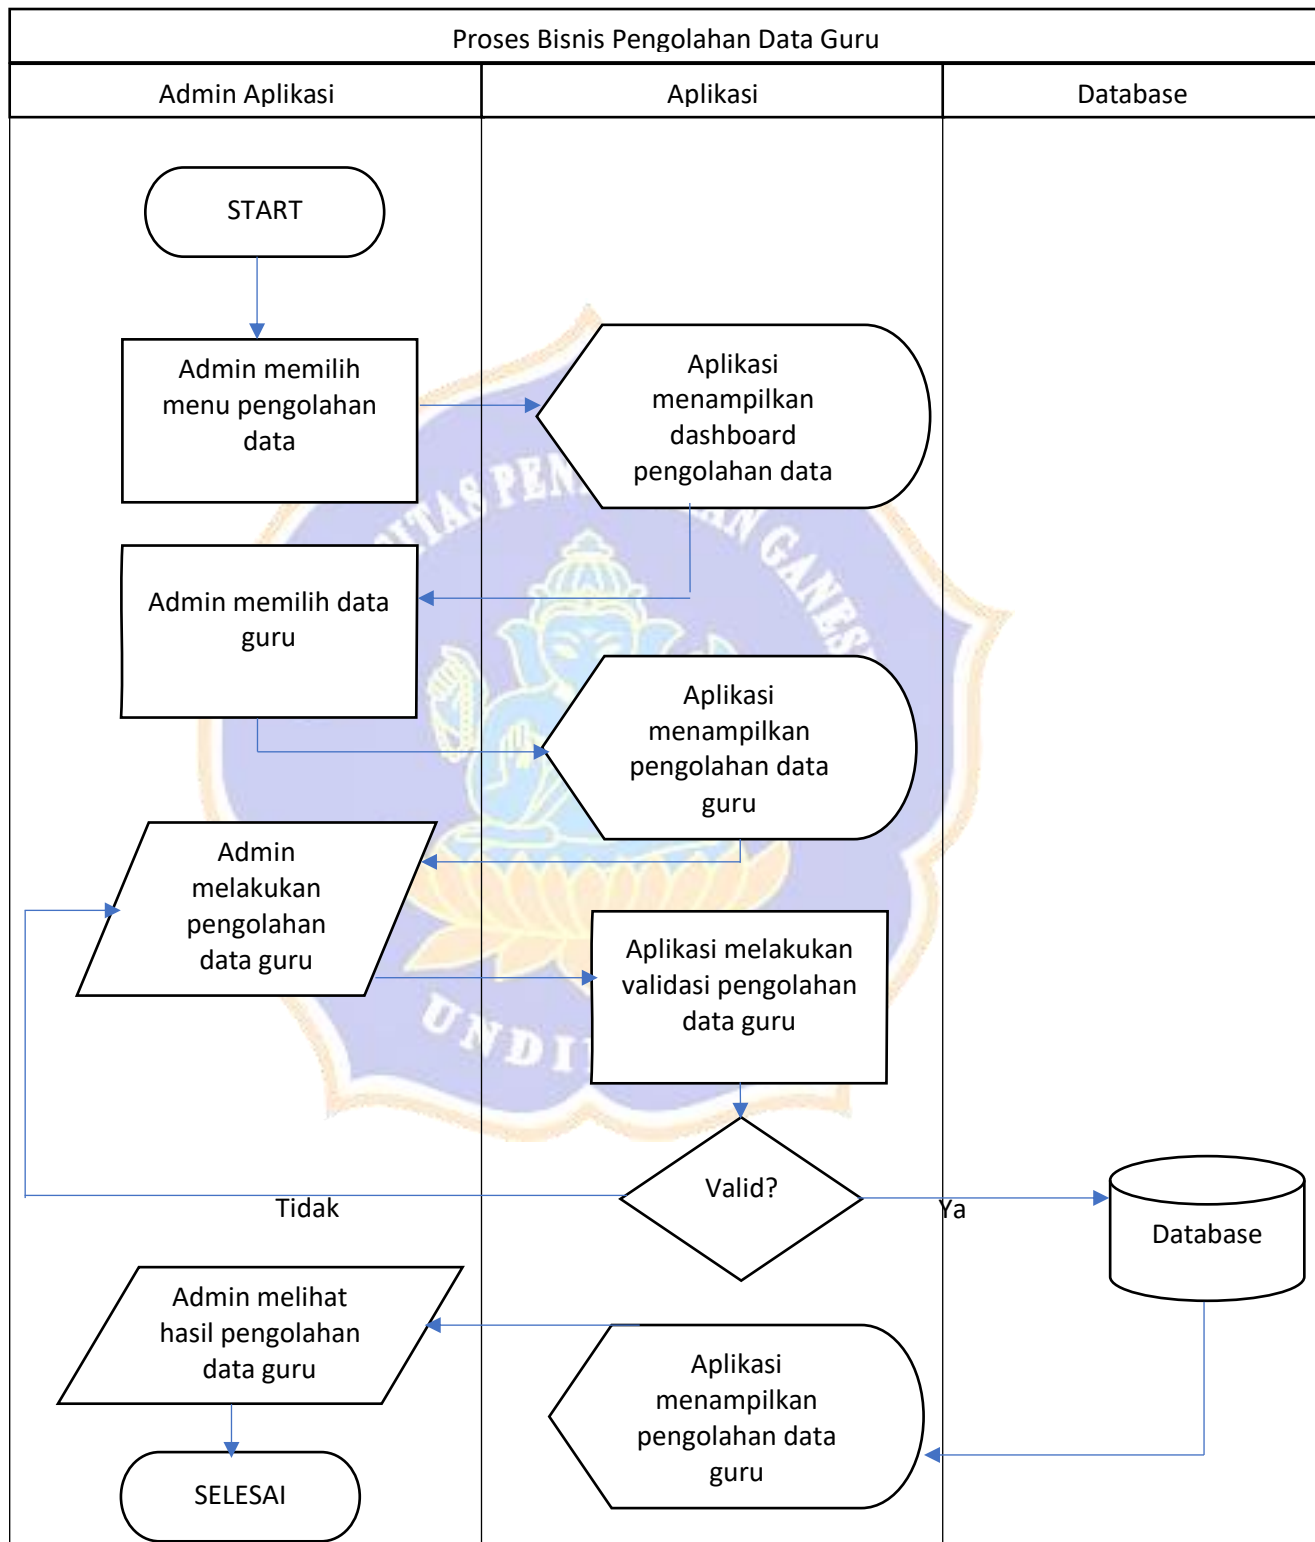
Proses Bisnis Pengolahan Data Guru

Admin Aplikasi

Aplikasi

Database

START

Admin memilih menu pengolahan data

Aplikasi menampilkan dashboard pengolahan data

Admin memilih data guru

Aplikasi menampilkan pengolahan data guru

Admin melakukan pengolahan data guru

Aplikasi melakukan validasi pengolahan data guru

Valid?

Tidak

Ya

Database

Admin melihat hasil pengolahan data guru

Aplikasi menampilkan pengolahan data guru

SELESAI